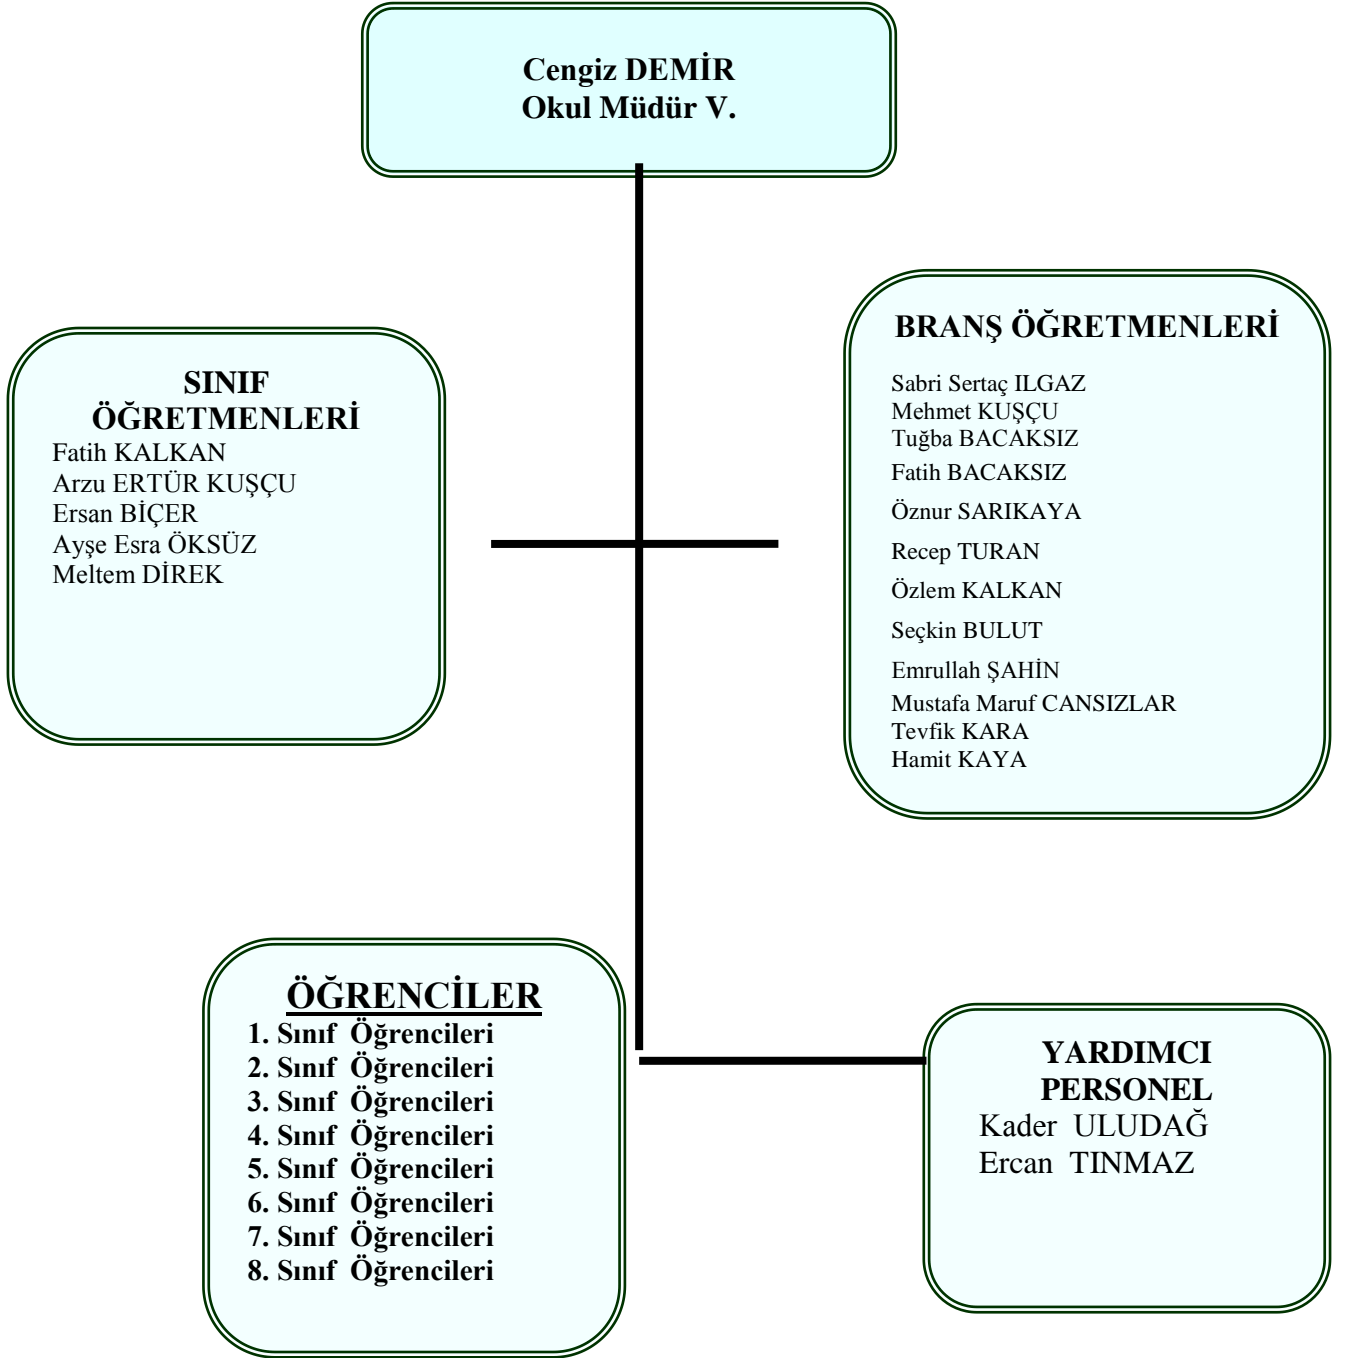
Cengiz DEMİR
Okul Müdür V.

SINIF ÖĞRETMENLERİ
Fatih KALKAN
Arzu ERTÜR KUŞÇU
Ersan BİÇER
Ayşe Esra ÖKSÜZ
Meltem DİREK

BRANŞ ÖĞRETMENLERİ
Sabri Sertaç ILGAZ
Mehmet KUŞÇU
Tuğba BACAKSIZ
Fatih BACAKSIZ
Öznur SARIKAYA
Recep TURAN
Özlem KALKAN
Seçkin BULUT
Emrullah ŞAHİN
Mustafa Maruf CANSIZLAR
Tevfik KARA
Hamit KAYA

ÖĞRENCİLER
1. Sınıf Öğrencileri
2. Sınıf Öğrencileri
3. Sınıf Öğrencileri
4. Sınıf Öğrencileri
5. Sınıf Öğrencileri
6. Sınıf Öğrencileri
7. Sınıf Öğrencileri
8. Sınıf Öğrencileri

YARDIMCI PERSONEL
Kader ULUDAĞ
Ercan TINMAZ